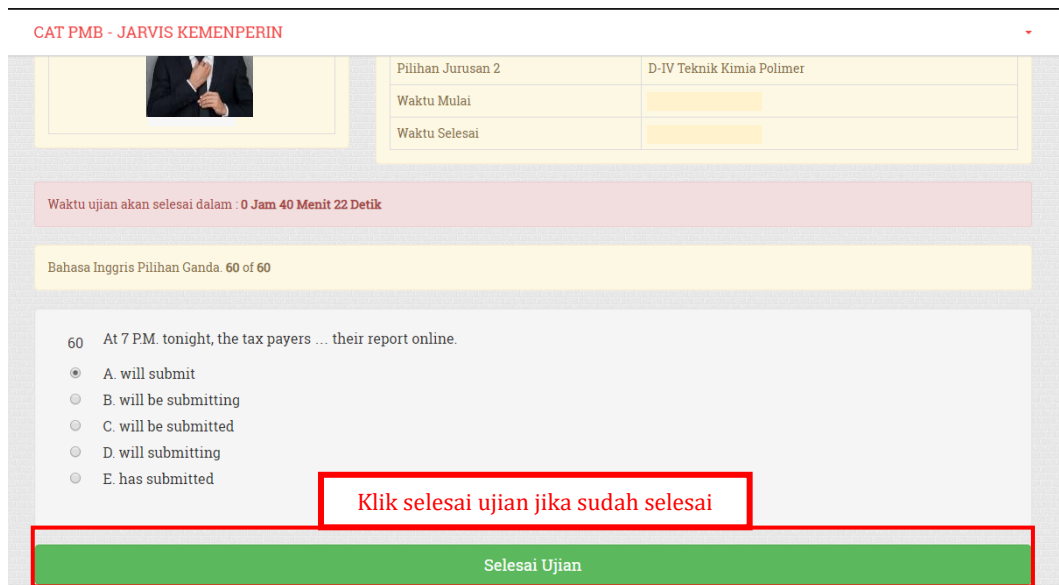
CAT PMB - JARVIS KEMENPERIN

| Pilihan Jurusan 2 | D-IV Teknik Kimia Polimer |
|---|---|
| Waktu Mulai | |
| Waktu Selesai | |

Waktu ujian akan selesai dalam : 0 Jam 40 Menit 22 Detik

Bahasa Inggris Pilihan Ganda. 60 of 60

60 At 7 P.M. tonight, the tax payers … their report online.

A. will submit
B. will be submitting
C. will be submitted
D. will submitting
E. has submitted

Klik selesai ujian jika sudah selesai

Selesai Ujian